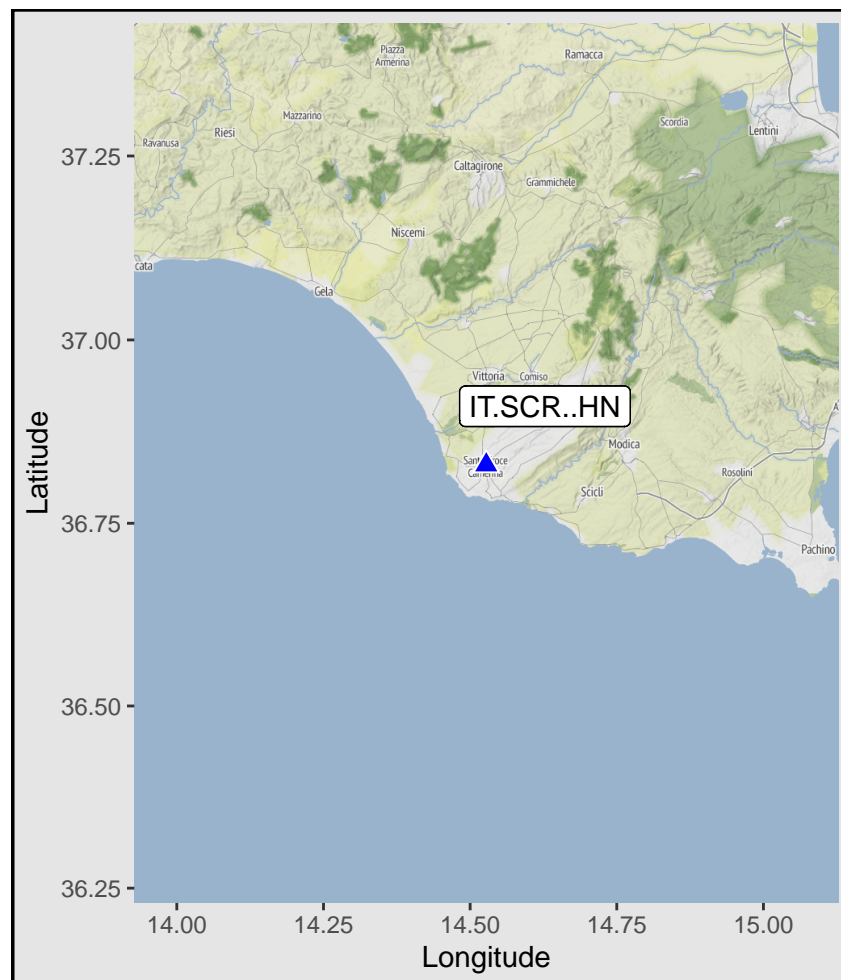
Piazza Armerina
Ramacca
Mazzarino
Riesi
Ravanusa
Scordia
Lentini
Caltagirone
Grammichele
Niscemi
cata
Gela
Vittoria
Comiso
IT.SCR..HN
Modica
Santa Croce Camerina
Rosolini
Scicli
Pachino

37.25
37.00
36.75
36.50
36.25
Latitude

14.00
14.25
14.50
14.75
15.00
Longitude